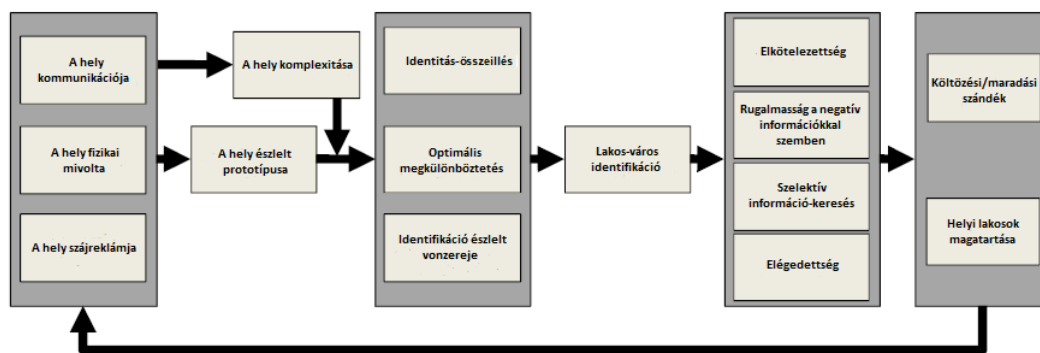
A hely kommunikációja

A hely fizikai mivolta

A hely szájreklámja

A hely komplexitása

A hely észlelt prototípusa

Identitás-összeillés

Optimális megkülönböztetés

Identifikáció észlelt vonzereje

Lakos-város identifikáció

Elkötelezettség

Rugalmasság a negatív információkkal szemben

Szelektív információ-keresés

Elégedettség

Költözési/maradási szándék

Helyi lakosok magatartása